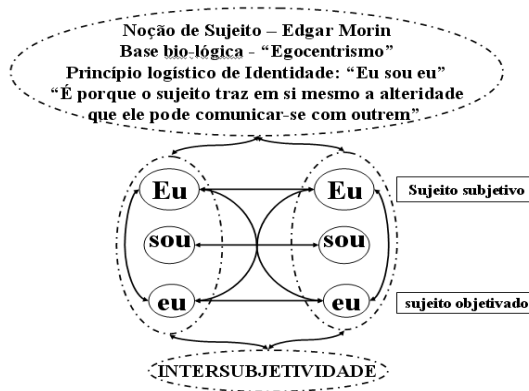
Noção de Sujeito – Edgar Morin
Base bio-lógica - "Egocentrismo"
Princípio logístico de Identidade: "Eu sou eu"
"É porque o sujeito traz em si mesmo a alteridade que ele pode comunicar-se com outrem"

Eu
sou
eu

Eu
sou
eu

Sujeito subjetivo

sujeito objetivado

INTERSUBJETIVIDADE